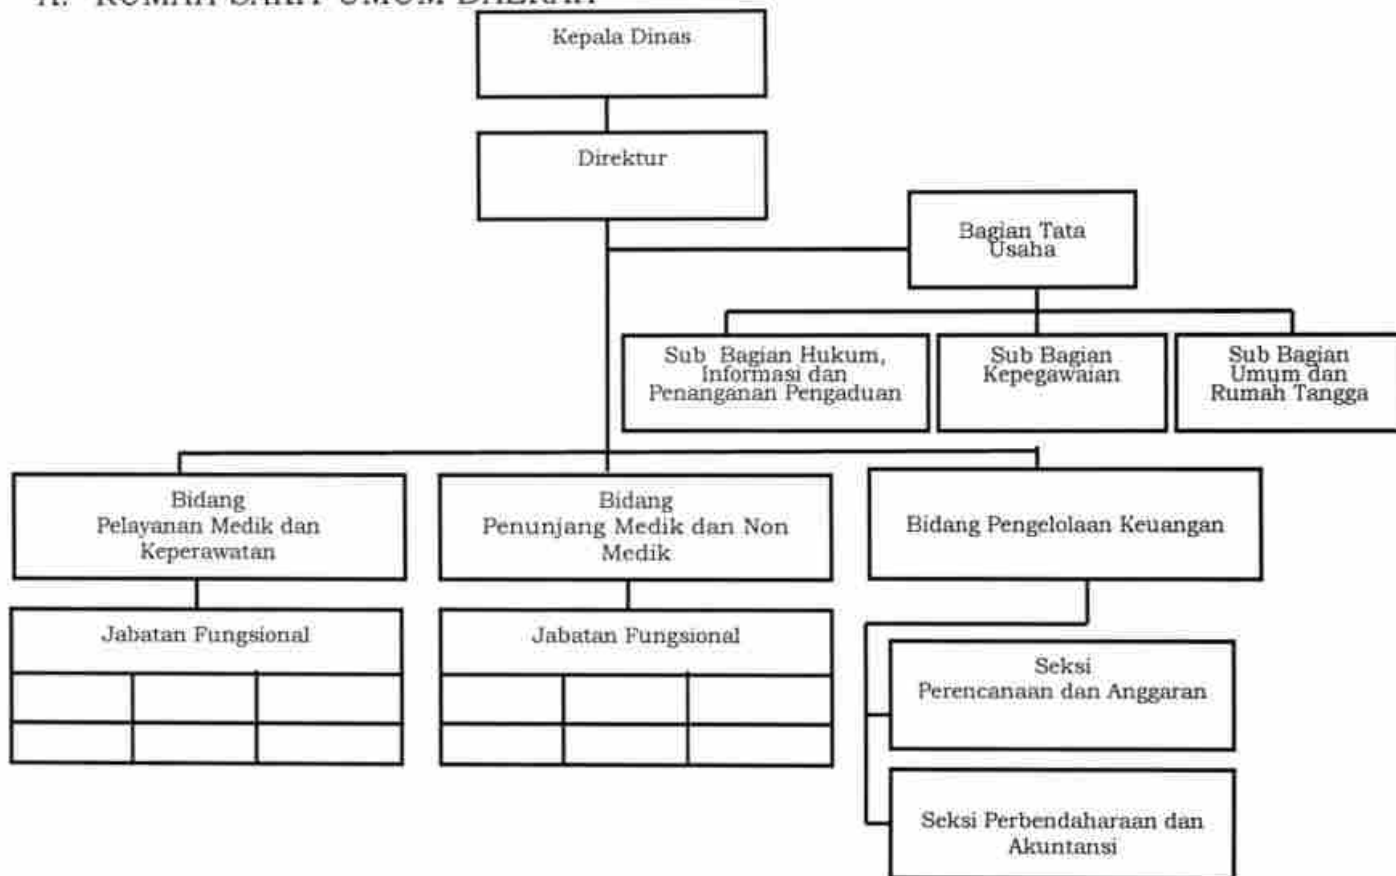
A. RUMAH SAKIT UMUM DAERAH

Kepala Dinas

Direktur

Bagian Tata Usaha

Sub Bagian Hukum, Informasi dan Penanganan Pengaduan

Sub Bagian Kepegawaian

Sub Bagian Umum dan Rumah Tangga

Bidang Pelayanan Medik dan Keperawatan

Bidang Penunjang Medik dan Non Medik

Bidang Pengelolaan Keuangan

Jabatan Fungsional

Jabatan Fungsional

Seksi Perencanaan dan Anggaran

Seksi Perbendaharaan dan Akuntansi